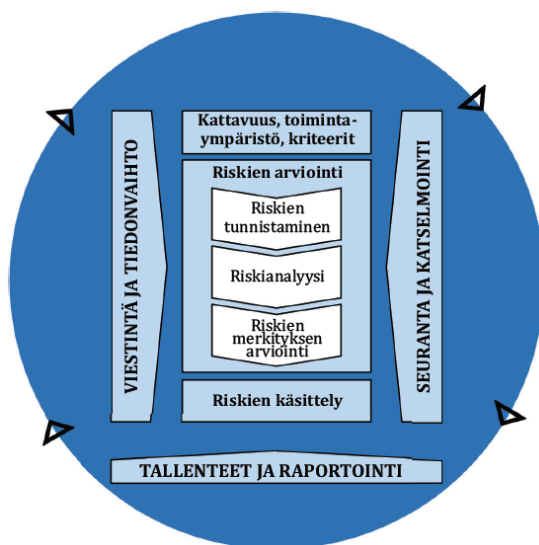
VIESTINTÄ JA TIEDONVAIHTO

Kattavuus, toimintaympäristö, kriteerit

Riskien arviointi

Riskien tunnistaminen

Riskianalyysi

Riskien merkityksen arviointi

Riskien käsittely

SEURANTA JA KATSELMOINTI

TALLENTEET JA RAPORTOINTI